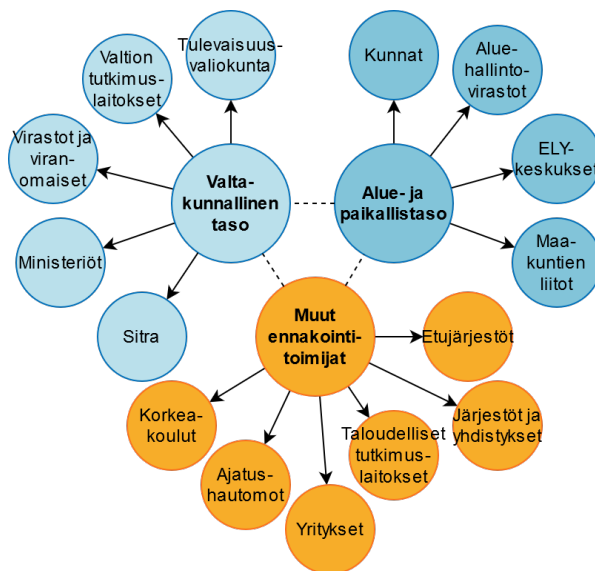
Valtakunnallinen taso

Valtion tutkimuslaitokset

Tulevaisuusvaliokunta

Virastot ja viranomaiset

Ministeriöt

Sitra

Alue- ja paikallistaso

Kunnat

Aluehallintovirastot

ELY-keskukset

Maakuntien liitot

Muut ennakointitoimijat

Etujärjestöt

Järjestöt ja yhdistykset

Taloudelliset tutkimuslaitokset

Yritykset

Ajatushautomot

Korkeakoulut